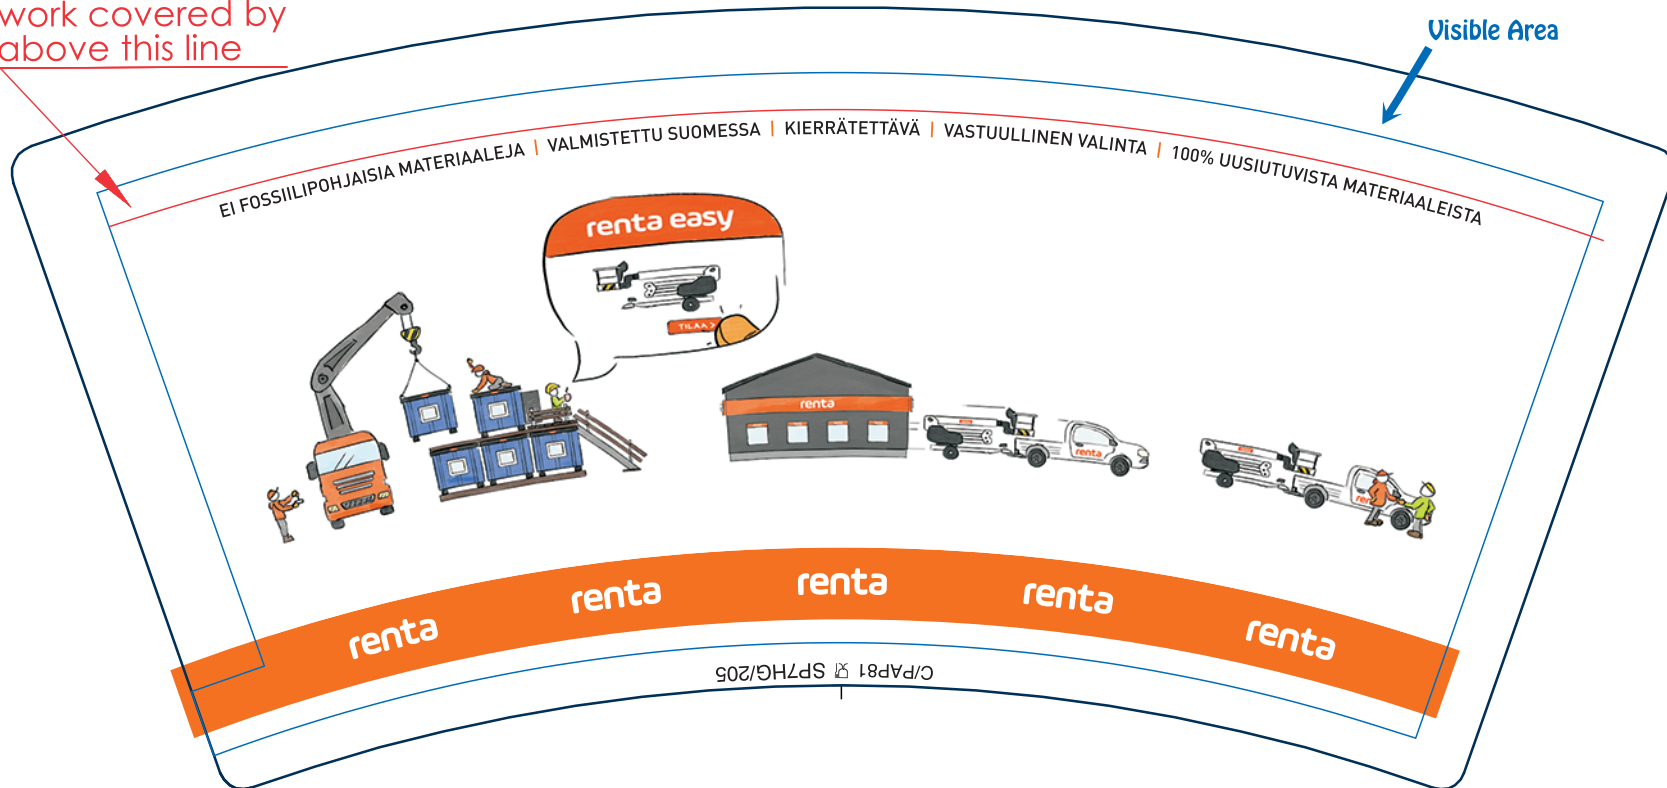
work covered by
above this line

Visible Area

EI FOSSIILIPOHJAISIA MATERIAALEJA | VALMISTETTU SUOMESSA | KIERRÄTETTÄVÄ | VASTUULLINEN VALINTA | 100% UUSIUTUVISTA MATERIAALEISTA

renta easy

TILAA

renta

renta

renta renta renta renta renta

C/PAP81 SP7HG/205